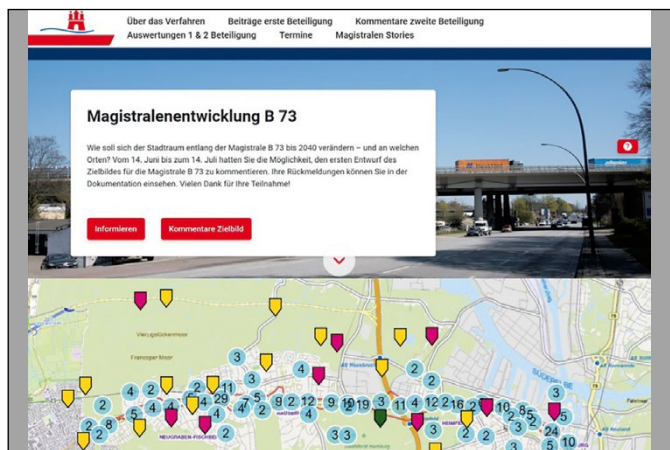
Über das Verfahren Beiträge erste Beteiligung Kommentare zweite Beteiligung
Auswertungen 1 & 2 Beteiligung Termine Magistralen Stories

Magistralenentwicklung B 73

Wie soll sich der Stadtraum entlang der Magistrale B 73 bis 2040 verändern – und an welchen Orten? Vom 14. Juni bis zum 14. Juli hatten Sie die Möglichkeit, den ersten Entwurf des Zielbildes für die Magistrale B 73 zu kommentieren. Ihre Rückmeldungen können Sie in der Dokumentation einsehen. Vielen Dank für Ihre Teilnahme!

Informieren Kommentare Zielbild

?

3 2 4 2 2 4 2 29 11 3 2 4 2 4 5 4 4 4 4 2 6 3 2 2 12 9 19 19 3 11 4 12 16 2 2 10 8 5 2 8 2 2 3 3 3 2 2 24 5 10 3 2

NEUGRABEN-FISCHBEK